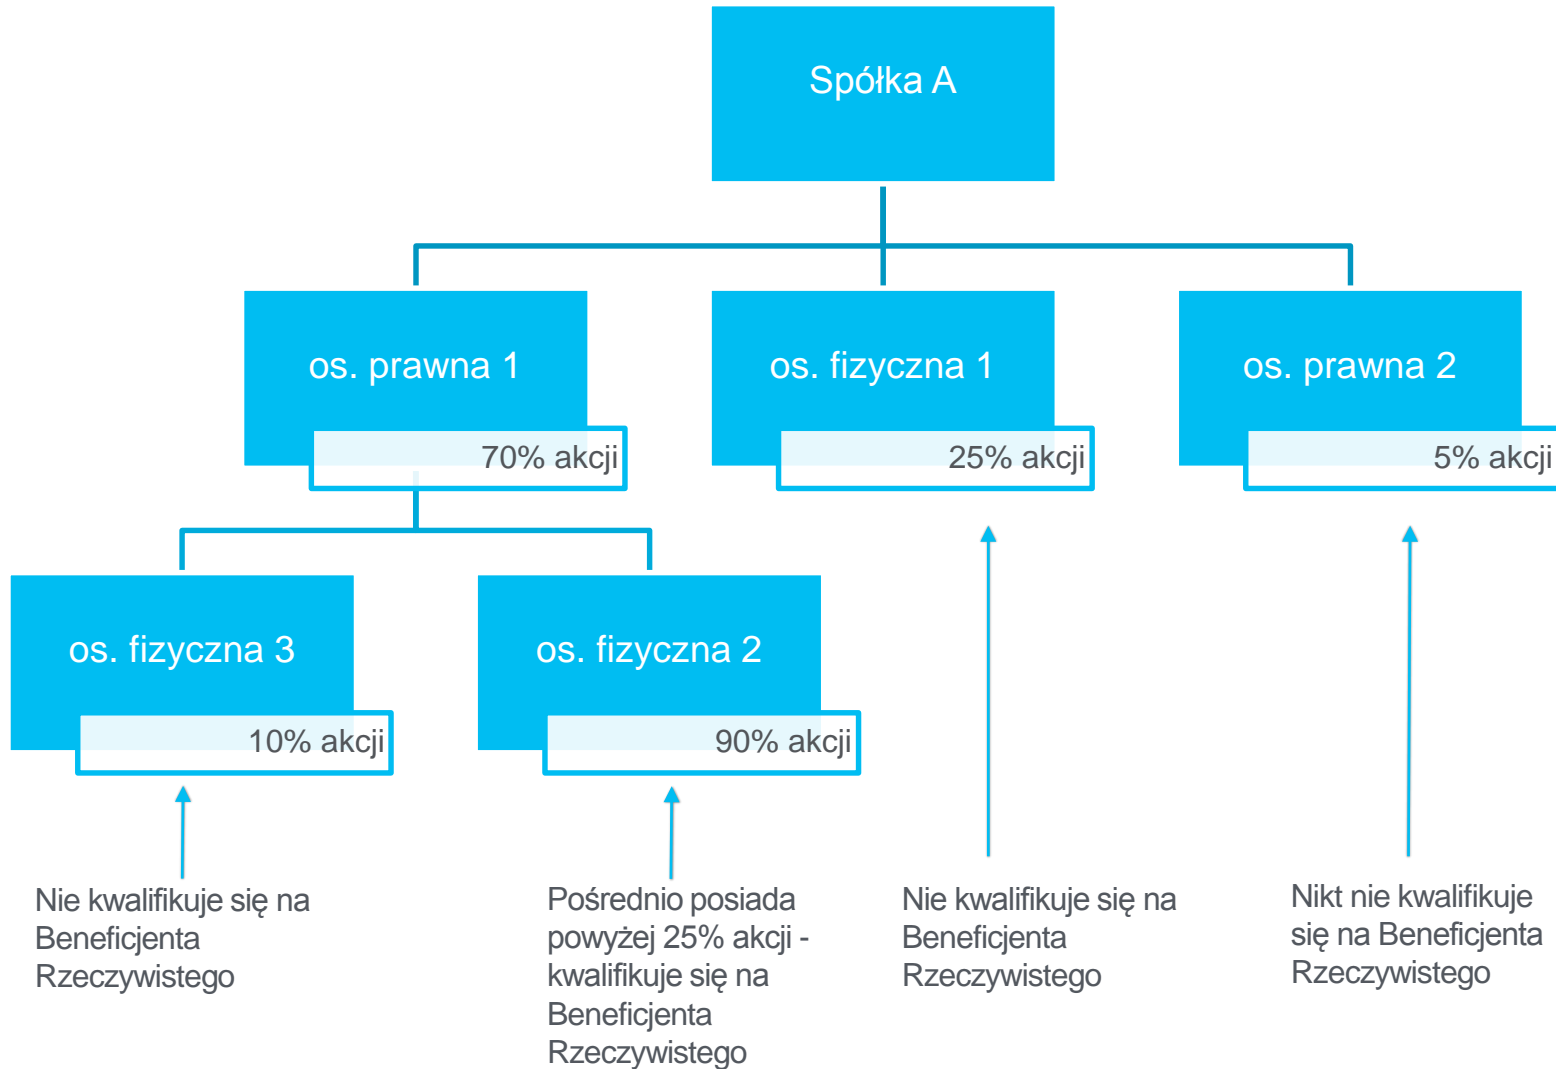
Spółka A

os. prawna 1

70% akcji

os. fizyczna 1

25% akcji

os. prawna 2

5% akcji

os. fizyczna 3

10% akcji

os. fizyczna 2

90% akcji

Nie kwalifikuje się na Beneficjenta Rzeczywistego

Pośrednio posiada powyżej 25% akcji - kwalifikuje się na Beneficjenta Rzeczywistego

Nie kwalifikuje się na Beneficjenta Rzeczywistego

Nikt nie kwalifikuje się na Beneficjenta Rzeczywistego